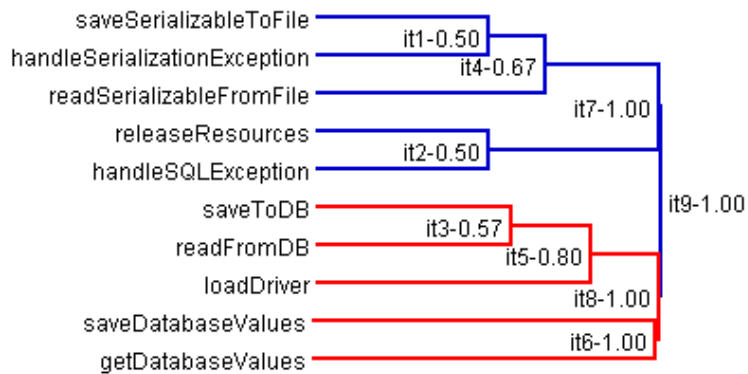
saveSerializableToFile
handleSerializationException
readSerializableFromFile
releaseResources
handleSQLException
saveToDB
readFromDB
loadDriver
saveDatabaseValues
getDatabaseValues
it1-0.50
it4-0.67
it7-1.00
it2-0.50
it9-1.00
it3-0.57
it5-0.80
it8-1.00
it6-1.00